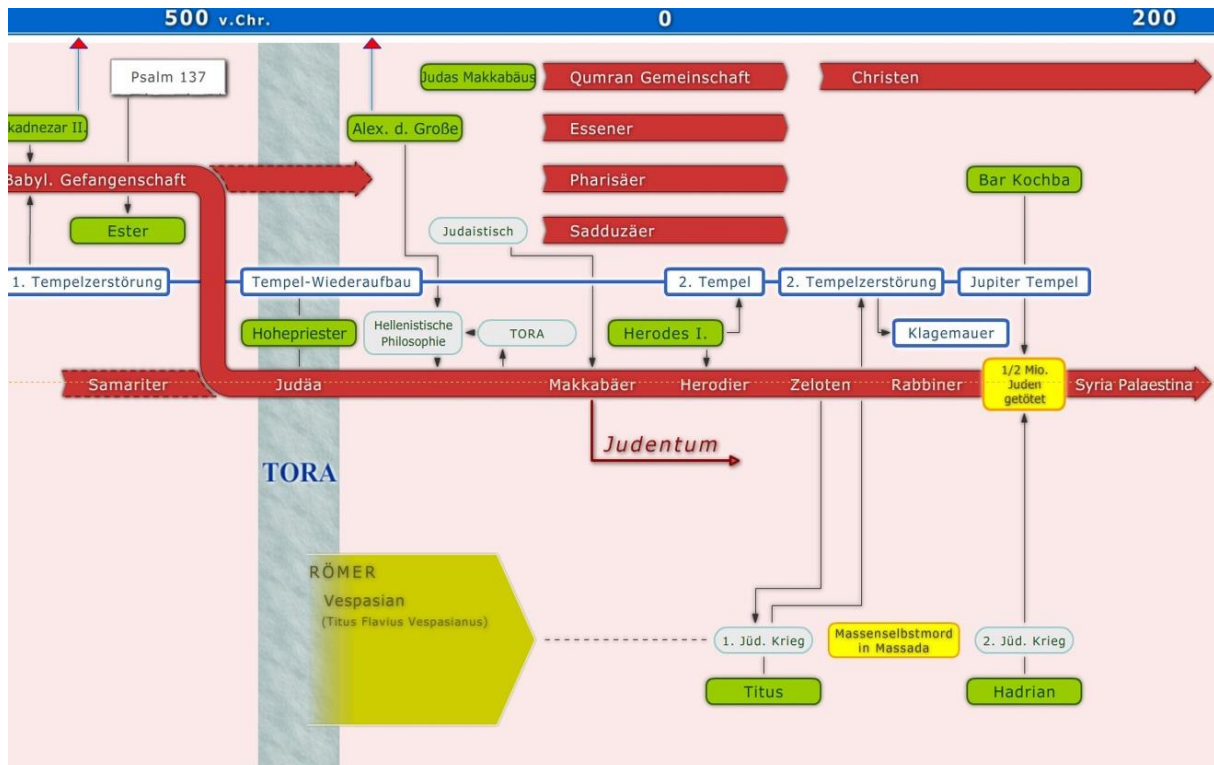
500 v.Chr.
0
200

Psalm 137
Judas Makkabäus
Qumran Gemeinschaft
Christen
kadnezar II.
Alex. d. Große
Essener
Babyl. Gefangenschaft
Pharisäer
Bar Kochba
Ester
Judaistisch
Sadduzäer
1. Tempelzerstörung
Tempel-Wiederaufbau
2. Tempel
2. Tempelzerstörung
Jupiter Tempel
Hohepriester
Hellenistische Philosophie
TORA
Herodes I.
Klagemauer
Samariter
Judäa
Makkabäer
Herodier
Zeloten
Rabbiner
1/2 Mio. Juden getötet
Syria Palaestina
Judentum
TORA
RÖMER
Vespasian
(Titus Flavius Vespasianus)
1. Jüd. Krieg
Massenselbstmord in Massada
2. Jüd. Krieg
Titus
Hadrian